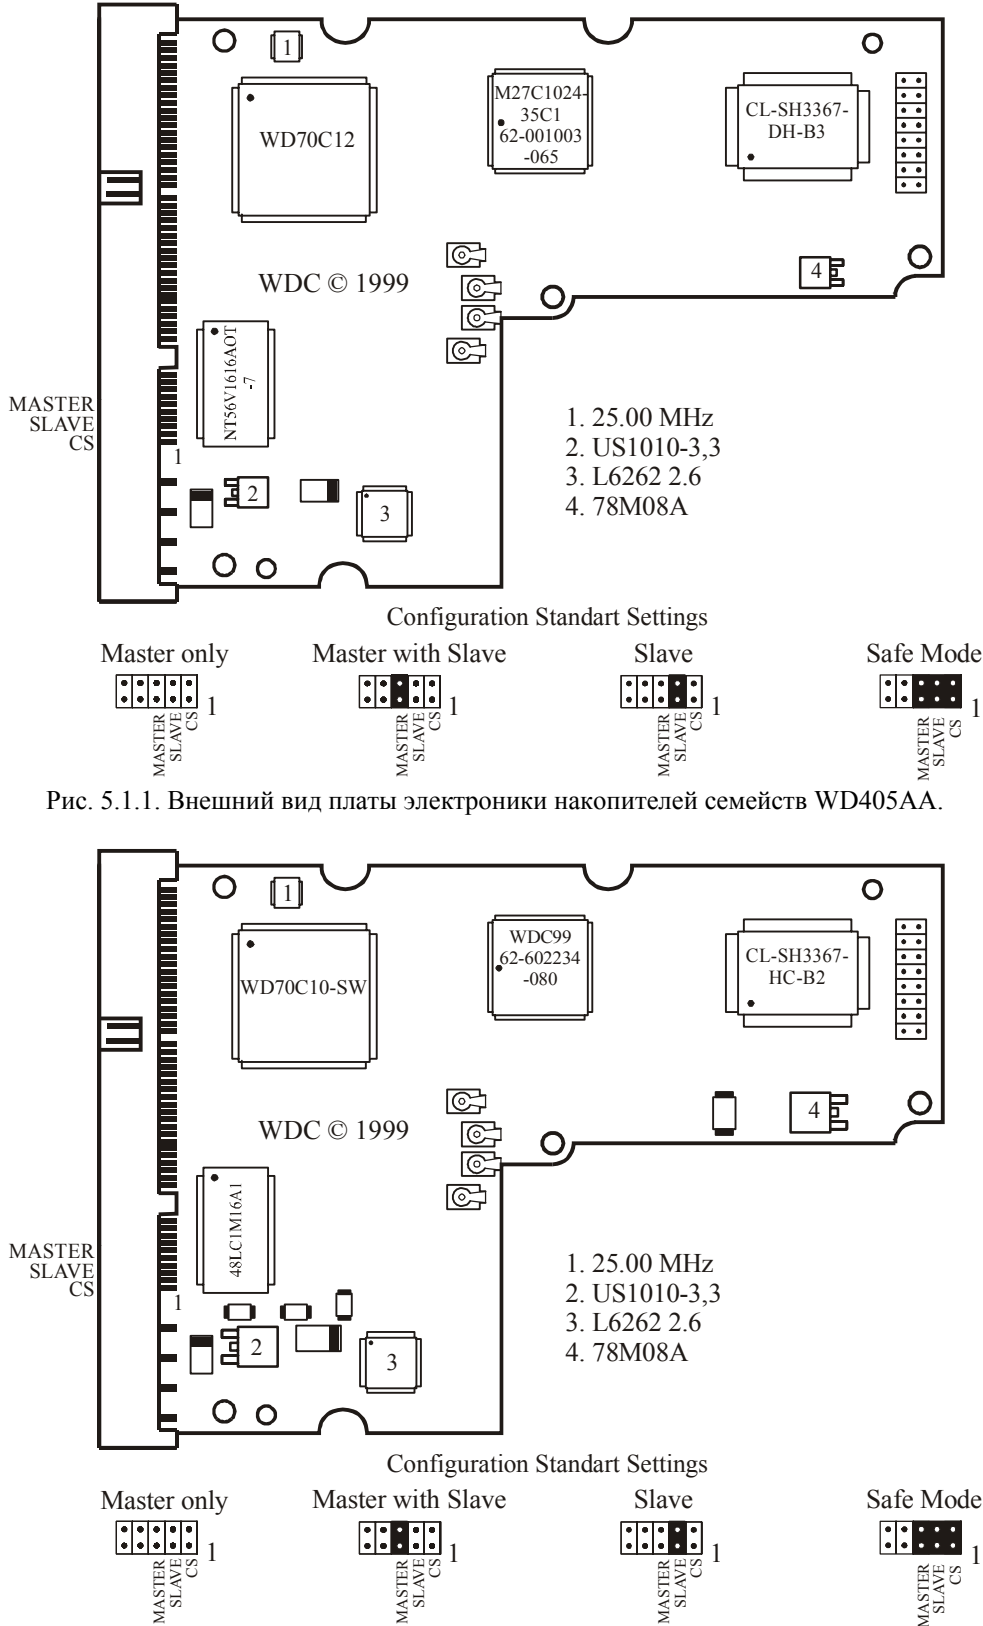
1

WD70C12

M27C1024-35C1 62-001003 -065

CL-SH3367-DH-B3

WDC © 1999

4

NT56V1616AOT -7

MASTER
SLAVE
CS

1

2

3

1. 25.00 MHz
2. US1010-3,3
3. L6262 2.6
4. 78M08A

Configuration Standart Settings

Master only
1
MASTER SLAVE CS

Master with Slave
1
MASTER SLAVE CS

Slave
1
MASTER SLAVE CS

Safe Mode
1
MASTER SLAVE CS

Рис. 5.1.1. Внешний вид платы электроники накопителей семейств WD405AA.

1

WD70C10-SW

WDC99 62-602234 -080

CL-SH3367-HC-B2

4

WDC © 1999

48LC1M16A1

MASTER
SLAVE
CS

1

2

3

1. 25.00 MHz
2. US1010-3,3
3. L6262 2.6
4. 78M08A

Configuration Standart Settings

Master only
1
MASTER SLAVE CS

Master with Slave
1
MASTER SLAVE CS

Slave
1
MASTER SLAVE CS

Safe Mode
1
MASTER SLAVE CS